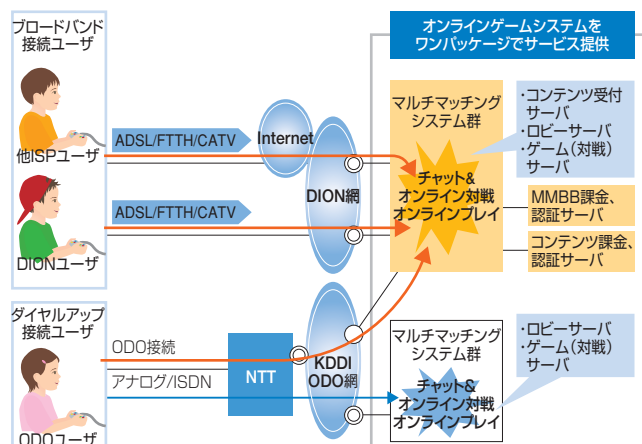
ブロードバンド接続ユーザ

他ISPユーザ

DIONユーザ

ダイヤルアップ接続ユーザ

ODOユーザ

ADSL/FTTH/CATV

ADSL/FTTH/CATV

Internet

DION網

KDDI ODO網

ODO接続

アナログ/ISDN

NTT

オンラインゲームシステムをワンパッケージでサービス提供

マルチマッチングシステム群

チャット&オンライン対戦オンラインプレイ

・コンテンツ受付サーバ
・ロビーサーバ
・ゲーム（対戦）サーバ

MMBB課金、認証サーバ

コンテンツ課金、認証サーバ

マルチマッチングシステム群

チャット&オンライン対戦オンラインプレイ

・ロビーサーバ
・ゲーム（対戦）サーバ